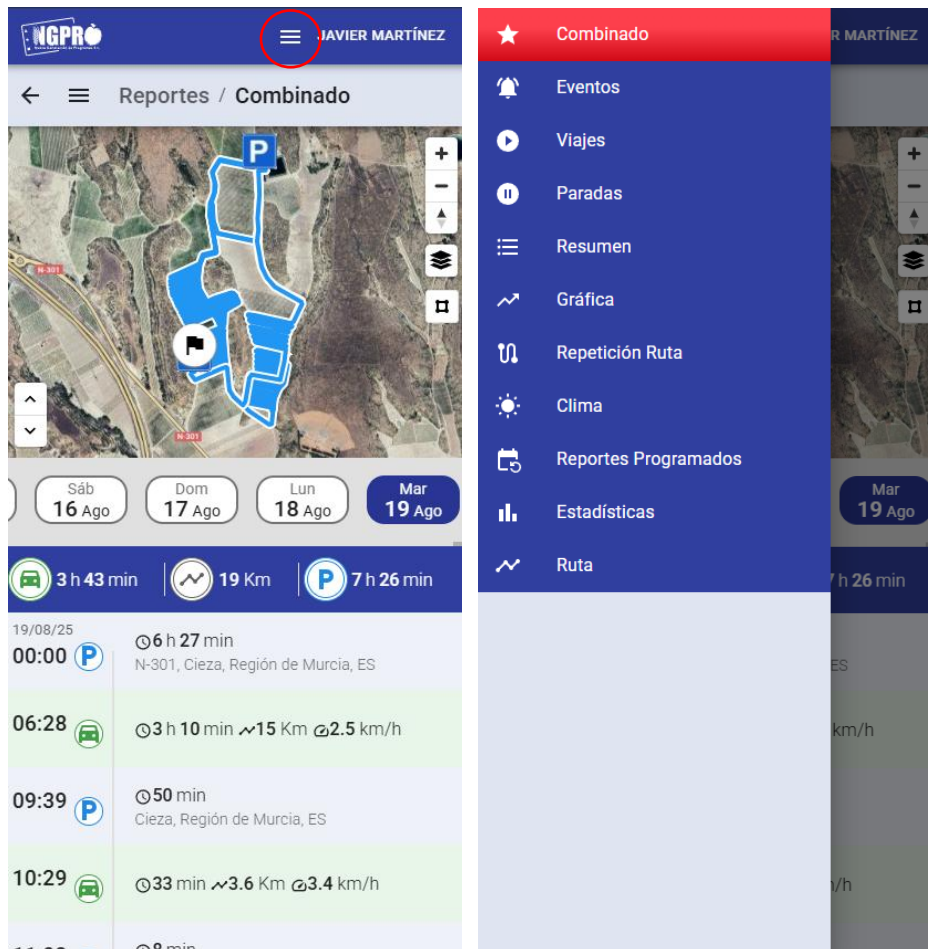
NGPRO

JAVIER MARTÍNEZ

Reportes / Combinado

P

N-301

N-301

Sáb 16 Ago

Dom 17 Ago

Lun 18 Ago

Mar 19 Ago

3 h 43 min

19 Km

P 7 h 26 min

19/08/25

00:00 P

6 h 27 min
N-301, Cieza, Región de Murcia, ES

06:28

3 h 10 min 15 Km 2.5 km/h

09:39 P

50 min
Cieza, Región de Murcia, ES

10:29

33 min 3.6 Km 3.4 km/h

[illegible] 8 min

Combinado

Eventos

Viajes

Paradas

Resumen

Gráfica

Repetición Ruta

Clima

Reportes Programados

Estadísticas

Ruta

R MARTÍNEZ

Mar 19 Ago

7 h 26 min

ES

km/h

n/h